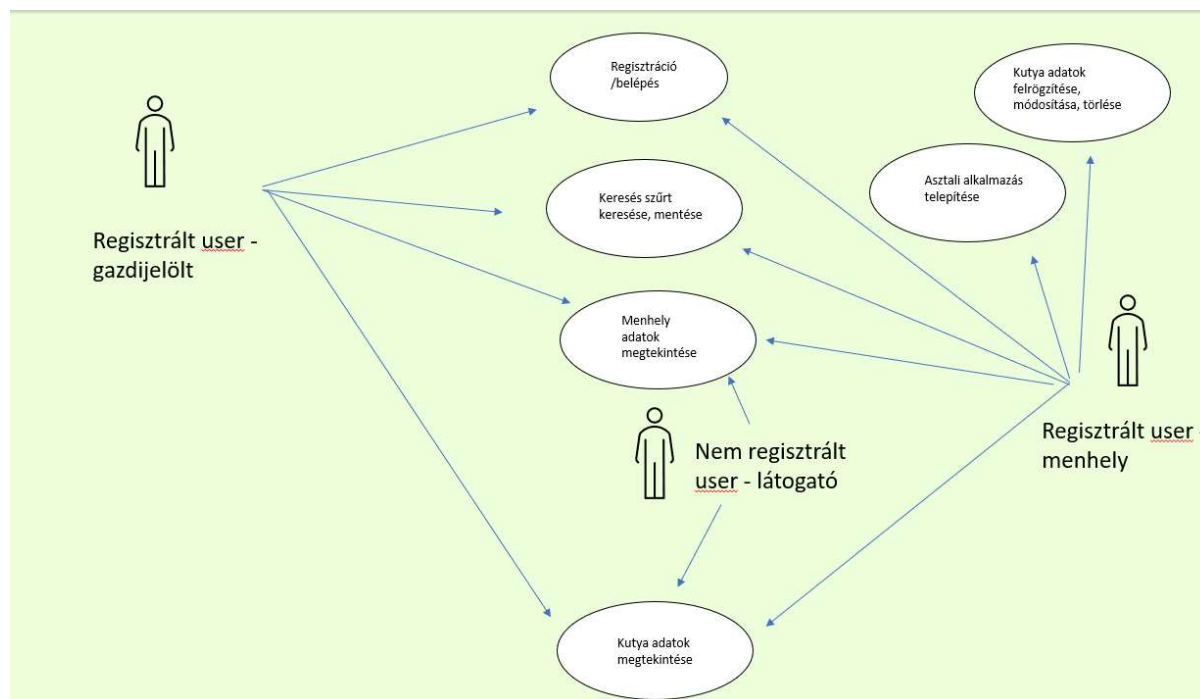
Regisztráció /belépés

Kutya adatok felrögzítése, módosítása, törlése

Regisztrált user - gazdijelölt

Keresés szűrt keresése, mentése

Asztali alkalmazás telepítése

Menhely adatok megtekintése

Nem regisztrált user - látogató

Regisztrált user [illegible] menhely

Kutya adatok megtekintése